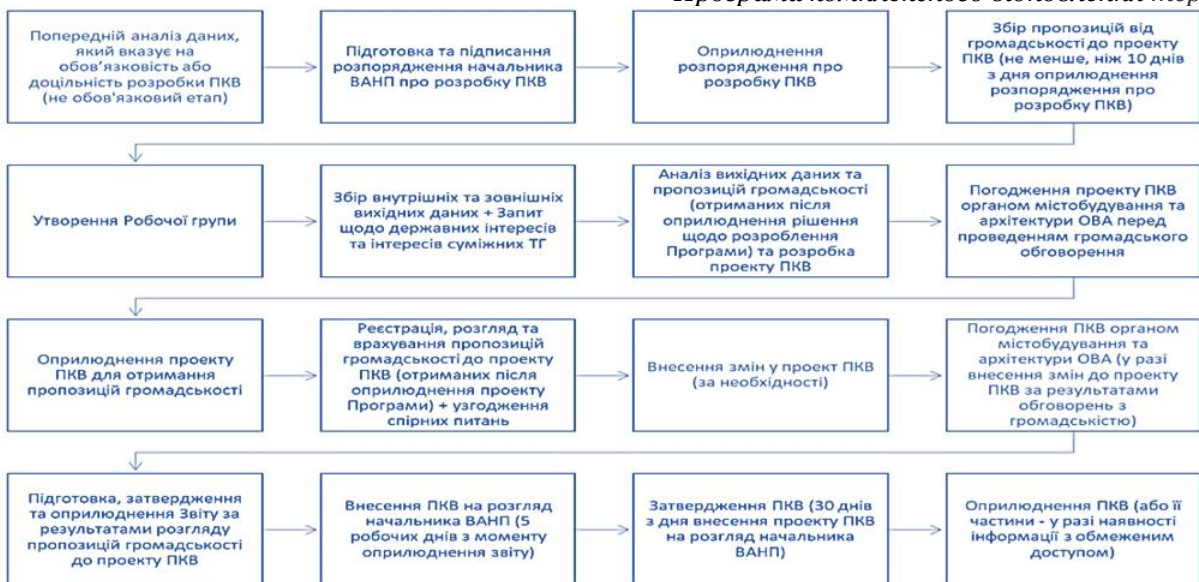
Програма комплексного відновлення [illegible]

Попередній аналіз даних, який вказує на обов'язковість або доцільність розробки ПКВ (не обов'язковий етап)

Підготовка та підписання розпорядження начальника ВАНП про розробку ПКВ

Оприлюднення розпорядження про розробку ПКВ

Збір пропозицій від громадськості до проекту ПКВ (не менше, ніж 10 днів з дня оприлюднення розпорядження про розробку ПКВ)

Утворення Робочої групи

Збір внутрішніх та зовнішніх вихідних даних + Запит щодо державних інтересів та інтересів суміжних ТГ

Аналіз вихідних даних та пропозицій громадськості (отриманих після оприлюднення рішення щодо розроблення Програми) та розробка проекту ПКВ

Погодження проекту ПКВ органом містобудування та архітектури ОВА перед проведенням громадського обговорення

Оприлюднення проекту ПКВ для отримання пропозицій громадськості

Реєстрація, розгляд та врахування пропозицій громадськості до проекту ПКВ (отриманих після оприлюднення проекту Програми) + узгодження спірних питань

Внесення змін у проект ПКВ (за необхідності)

Погодження ПКВ органом містобудування та архітектури ОВА (у разі внесення змін до проекту ПКВ за результатами обговорень з громадськістю)

Підготовка, затвердження та оприлюднення Звіту за результатами розгляду пропозицій громадськості до проекту ПКВ

Внесення ПКВ на розгляд начальника ВАНП (5 робочих днів з моменту оприлюднення звіту)

Затвердження ПКВ (30 днів з дня внесення проекту ПКВ на розгляд начальника ВАНП)

Оприлюднення ПКВ (або її частини - у разі наявності інформації з обмеженим доступом)